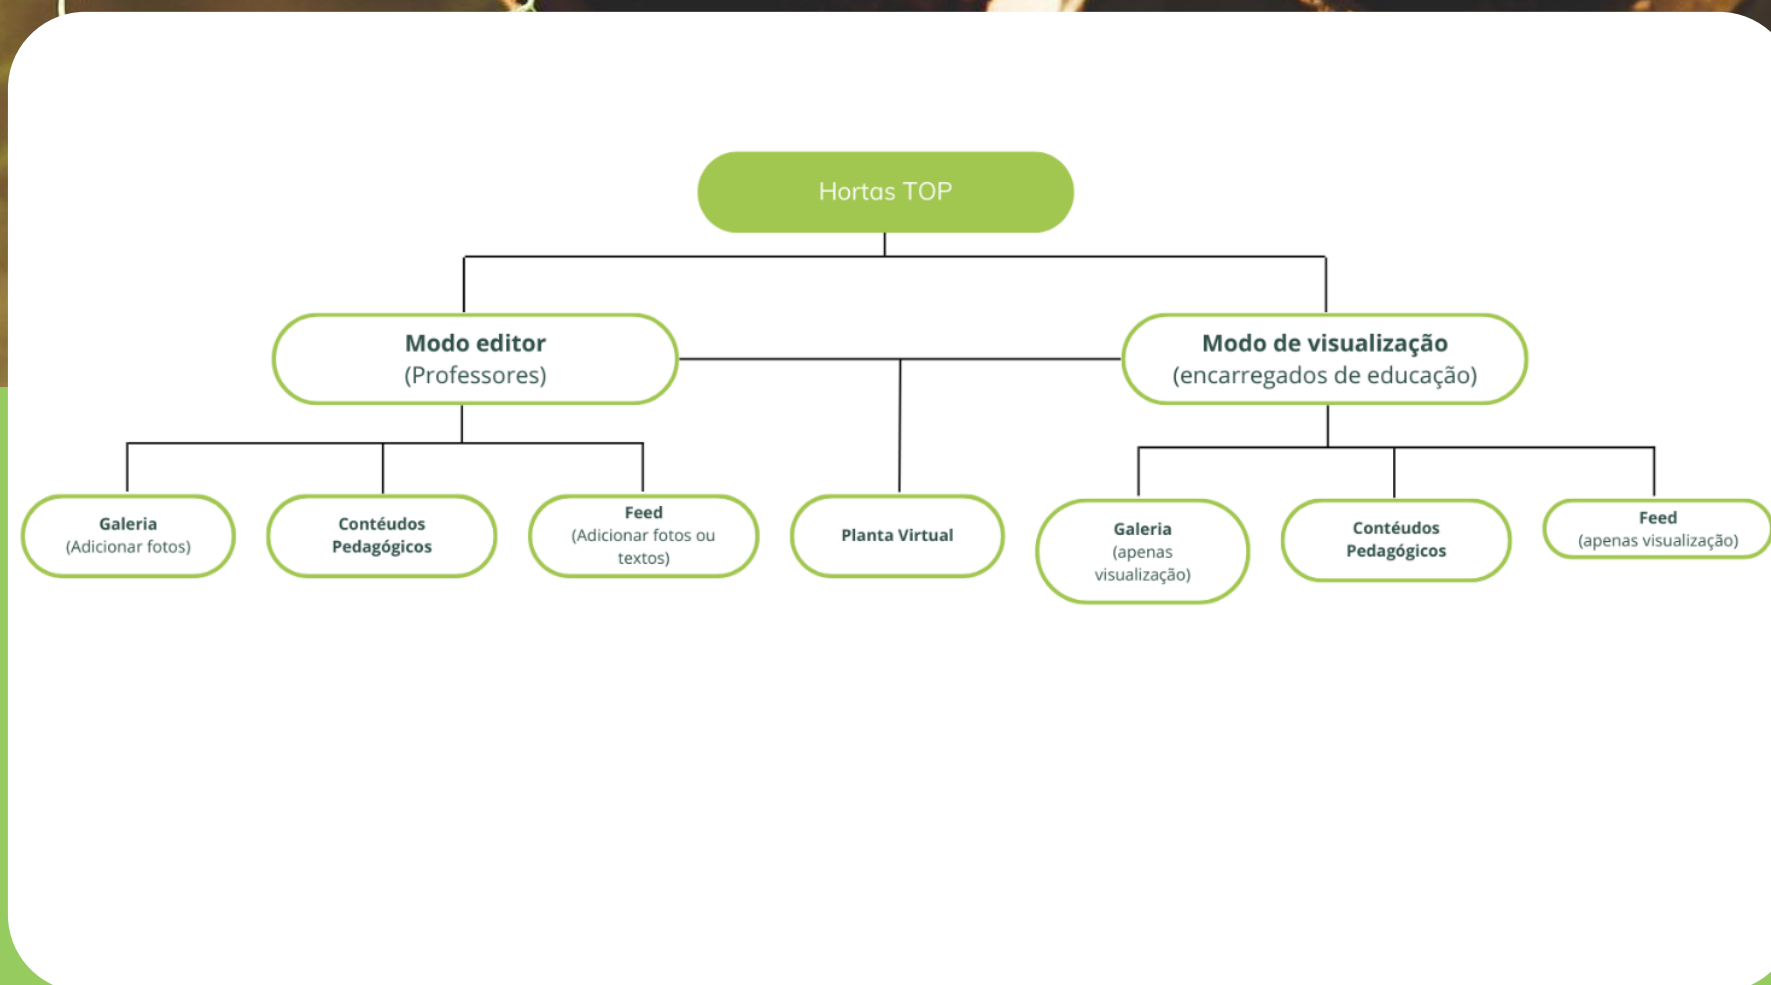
Hortas TOP

Modo editor
(Professores)

Modo de visualização
(encarregados de educação)

Galeria
(Adicionar fotos)

Conteúdos
Pedagógicos

Feed
(Adicionar fotos ou textos)

Planta Virtual

Galeria
(apenas visualização)

Conteúdos
Pedagógicos

Feed
(apenas visualização)